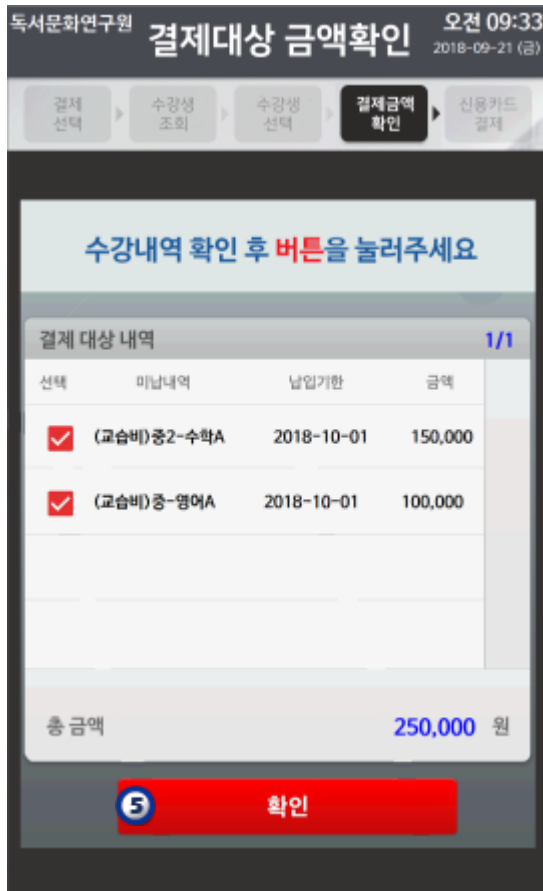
독서문화연구원 결제대상 금액확인 오전 09:33 2018-09-21 (금)

결제 선택 | 수강생 조회 | 수강생 선택 | 결제금액 확인 | 신용카드 결제

수강내역 확인 후 버튼을 눌러주세요

결제 대상 내역 1/1

| 선택 | 미납내역 | 납입기한 | 금액 |
|---|---|---|---|
| ✓ | (교습비)중2-수학A | 2018-10-01 | 150,000 |
| ✓ | (교습비)중-영어A | 2018-10-01 | 100,000 |

총 금액 250,000 원

5 확인